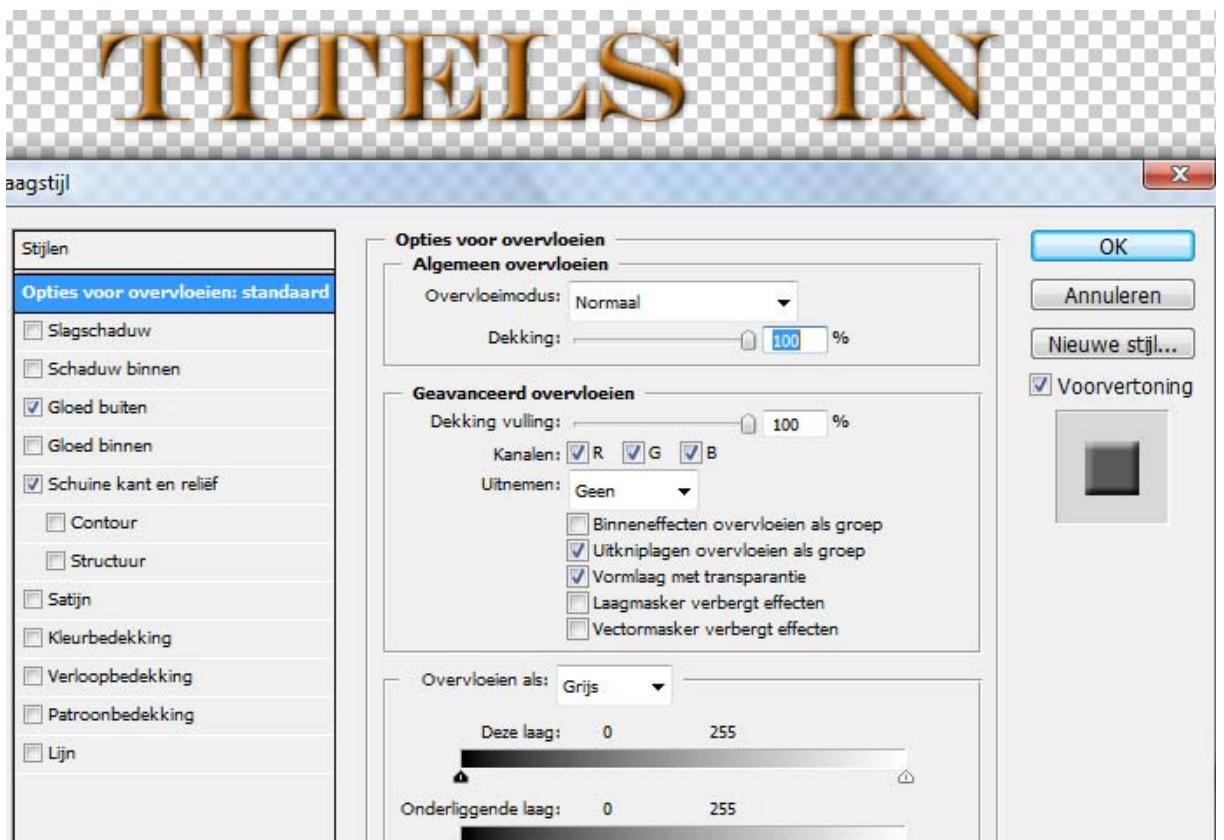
TITELS IN

aagstijl

Stijlen

Opties voor overvloeien: standaard

Slagschaduw

Schaduw binnen

Gloed buiten

Gloed binnen

Schuine kant en reliëf

Contour

Structuur

Satijn

Kleurbedekking

Verloopbedekking

Patroonbedekking

Lijn

Opties voor overvloeien

Algemeen overvloeien

Overvloeimodus: Normaal

Dekking: 100 %

Geavanceerd overvloeien

Dekking vulling: 100 %

Kanalen: R G B

Uitnemen: Geen

Binneneffecten overvloeien als groep

Uitkniplagen overvloeien als groep

Vormlaag met transparantie

Laagmasker verbergt effecten

Vectormasker verbergt effecten

Overvloeien als: Grijs

Deze laag: 0 255

Onderliggende laag: 0 255

OK

Annuleren

Nieuwe stijl...

Voorvertoning